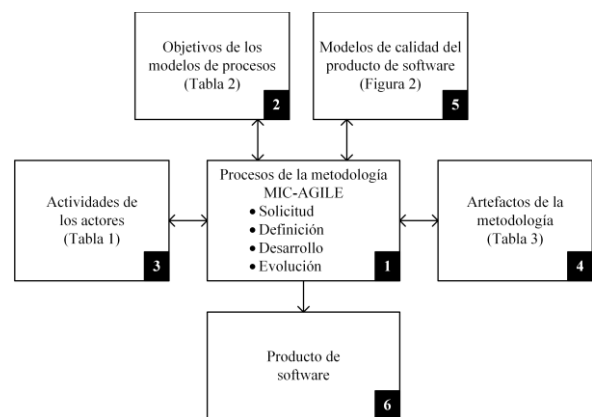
Objetivos de los modelos de procesos (Tabla 2)
2

Modelos de calidad del producto de software (Figura 2)
5

Actividades de los actores (Tabla 1)
3

Procesos de la metodología MIC-AGILE
• Solicitud
• Definición
• Desarrollo
• Evolución
1

Artefactos de la metodología (Tabla 3)
4

Producto de software
6